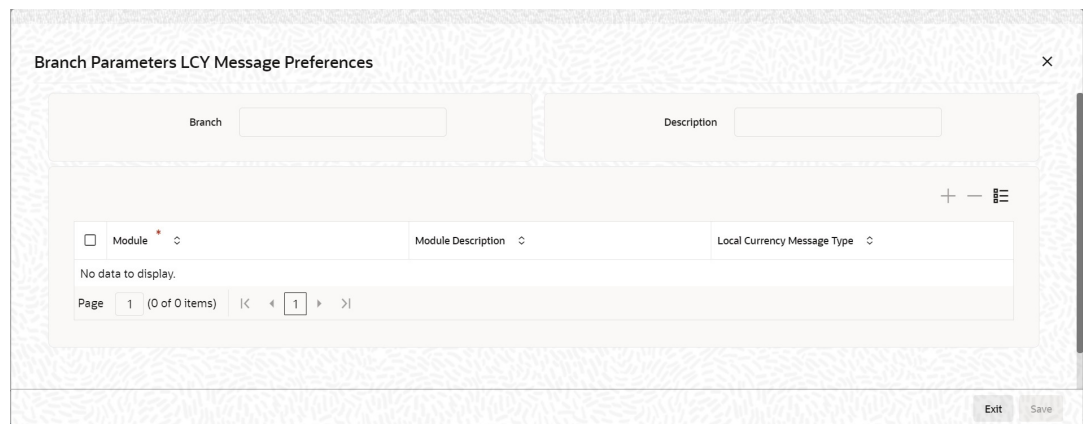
Branch Parameters LCY Message Preferences

×

Branch

Description

+ — ☰

| ☐ | Module * | Module Description | Local Currency Message Type |
|---|---|---|---|
| No data to display. | | | |

Page 1 (0 of 0 items) |< < 1 > >|

Exit Save